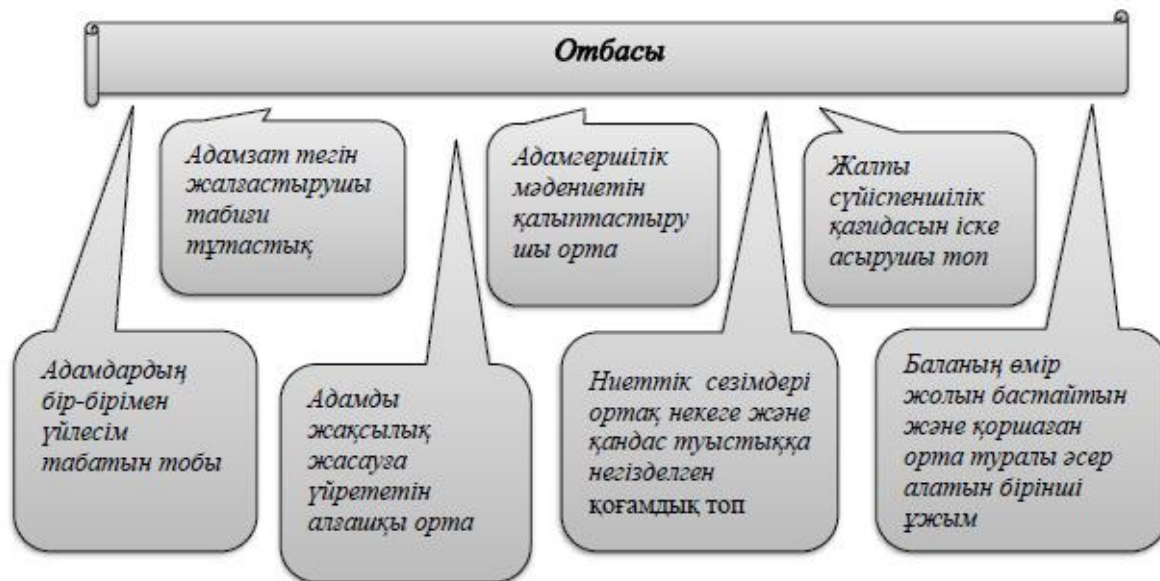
Отбасы

Адамзат тегін жалғастырушы табиғи тұтастық

Адамгершілік мәдениетін қалыптастырушы орта

Жалпы сүйіспеншілік қағидасын іске асырушы топ

Адамдардың бір-бірімен үйлесім табатын тобы

Адамды жақсылық жасауға үйрететін алғашқы орта

Ниеттік сезімдері ортақ некеге және қандас туыстыққа негізделген қоғамдық топ

Баланың өмір жолын бастайтын және қоршаған орта туралы әсер алатын бірінші ұжым